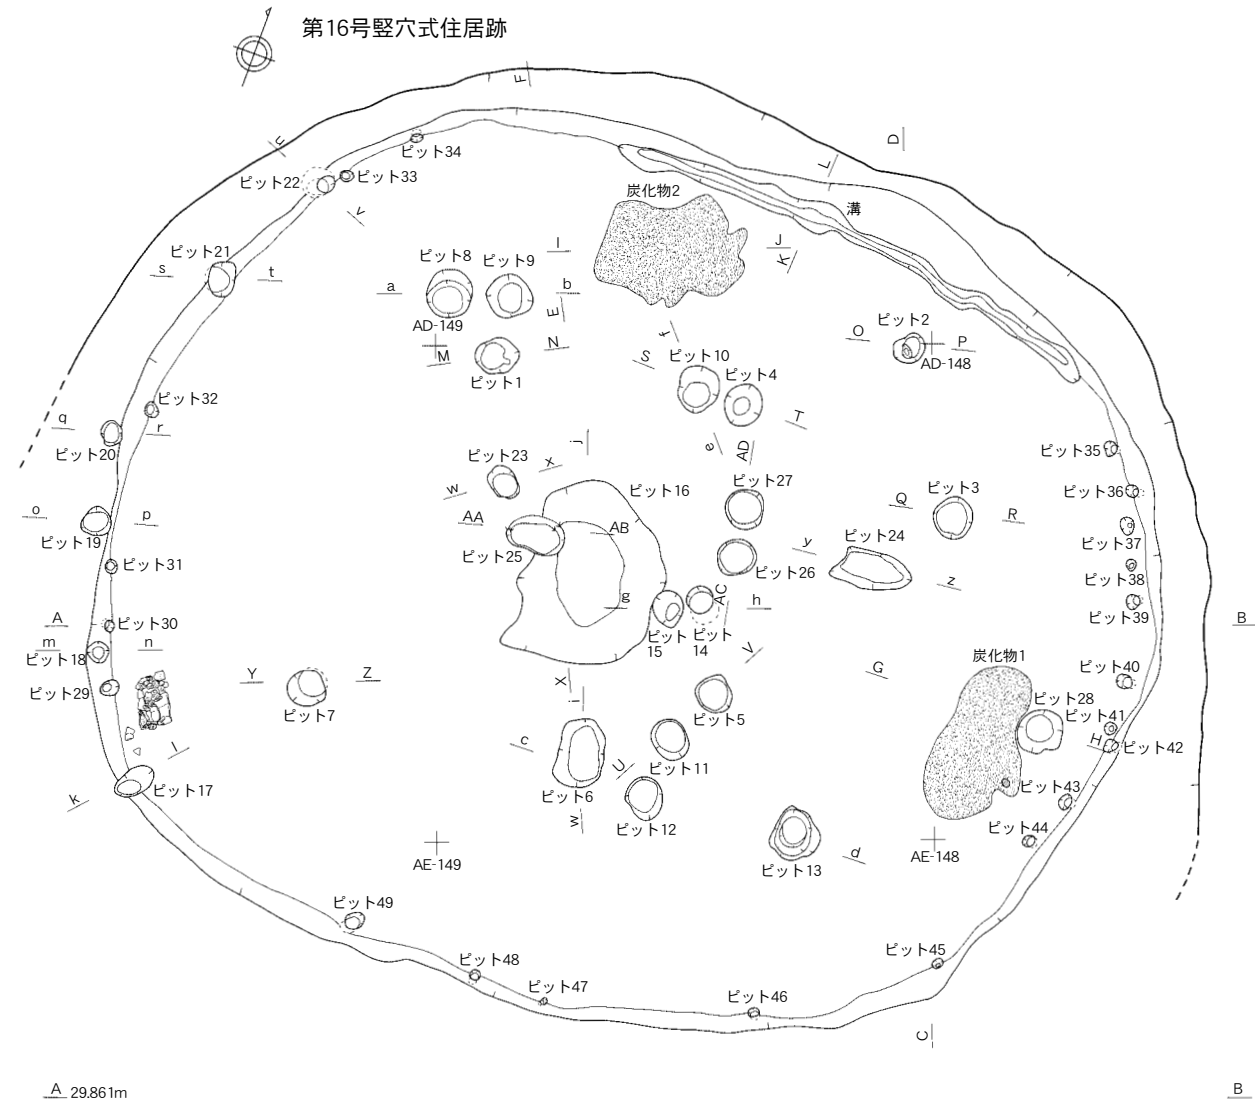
第16号竪穴式住居跡

F
D
ピット34
u
L
ピット22
ピット33
炭化物2
溝
v
ピット21
ピット8
ピット9
I
J
K
s
t
a
b
E
AD-149
O
ピット2
P
M
N
f
AD-148
ピット1
S
ピット10
ピット4
ピット32
q
r
T
ピット20
e
AD
j
ピット35
ピット23
x
ピット27
w
ピット16
Q
ピット3
ピット36
o
AA
AB
R
ピット19
p
ピット25
ピット24
ピット37
y
ピット31
ピット26
z
ピット38
g
AC
h
ピット39
A
ピット30
ピット
ピット
B
m
n
15
14
V
ピット18
炭化物1
G
ピット40
Y
Z
X
ピット28
ピット29
ピット7
i
ピット5
ピット41
H
ピット42
c
l
ピット11
U
ピット6
ピット43
ピット17
k
W
ピット12
ピット44
ピット13
d
AE-149
AE-148
ピット49
ピット45
ピット48
ピット47
ピット46
C
A 29.861m
B